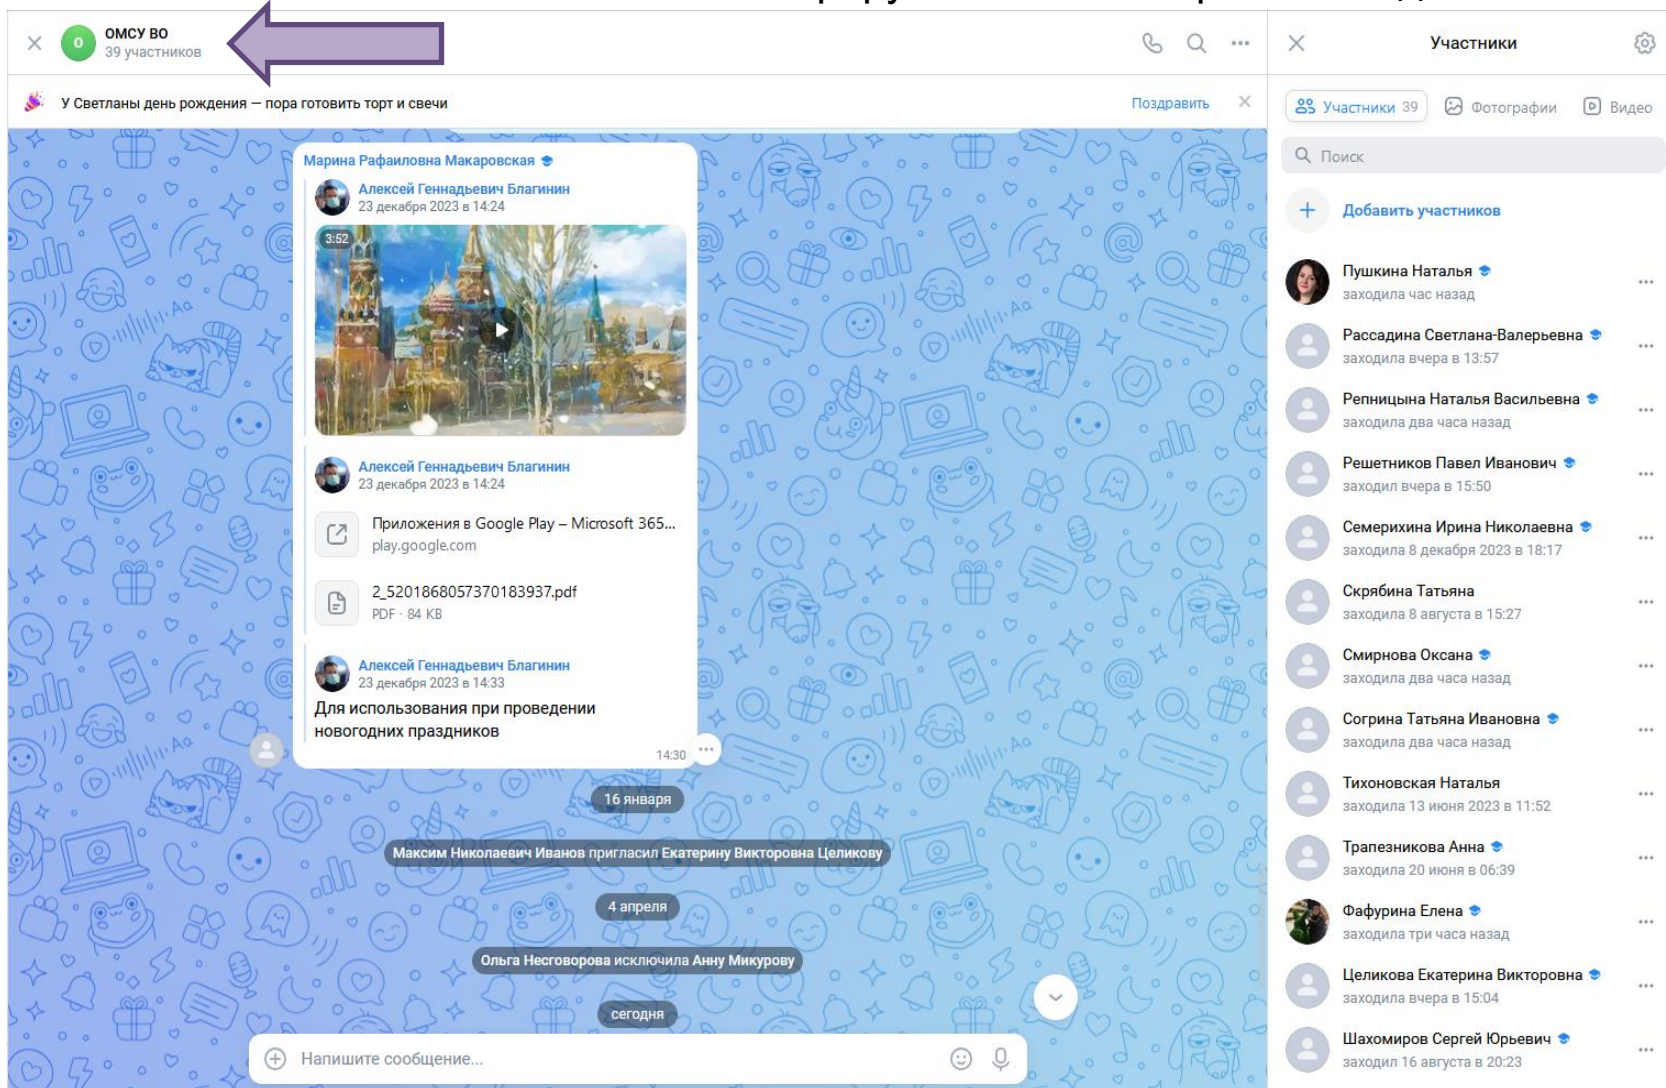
О ОМСУ ВО
39 участников

У Светланы день рождения — пора готовить торт и свечи

Поздравить

Марина Рафаиловна Макаровская

Алексей Геннадьевич Благинин
23 декабря 2023 в 14:24

3:52

Алексей Геннадьевич Благинин
23 декабря 2023 в 14:24

Приложения в Google Play – Microsoft 365...
play.google.com

2_5201868057370183937.pdf
PDF · 84 KB

Алексей Геннадьевич Благинин
23 декабря 2023 в 14:33

Для использования при проведении новогодних праздников

14:30

16 января

Максим Николаевич Иванов пригласил Екатерину Викторовна Целикову

4 апреля

Ольга Несговорова исключила Анну Микурову

сегодня

Напишите сообщение...

Участники

Участники 39
Фотографии
Видео

Поиск

Добавить участников

Пушкина Наталья
заходила час назад

Рассадина Светлана-Валерьевна
заходила вчера в 13:57

Репницына Наталья Васильевна
заходила два часа назад

Решетников Павел Иванович
заходил вчера в 15:50

Семерихина Ирина Николаевна
заходила 8 декабря 2023 в 18:17

Скрябина Татьяна
заходила 8 августа в 15:27

Смирнова Оксана
заходила два часа назад

Согрина Татьяна Ивановна
заходила два часа назад

Тихоновская Наталья
заходила 13 июня 2023 в 11:52

Трапезникова Анна
заходила 20 июня в 06:39

Фафурина Елена
заходила три часа назад

Целикова Екатерина Викторовна
заходила вчера в 15:04

Шахомиров Сергей Юрьевич
заходил 16 августа в 20:23